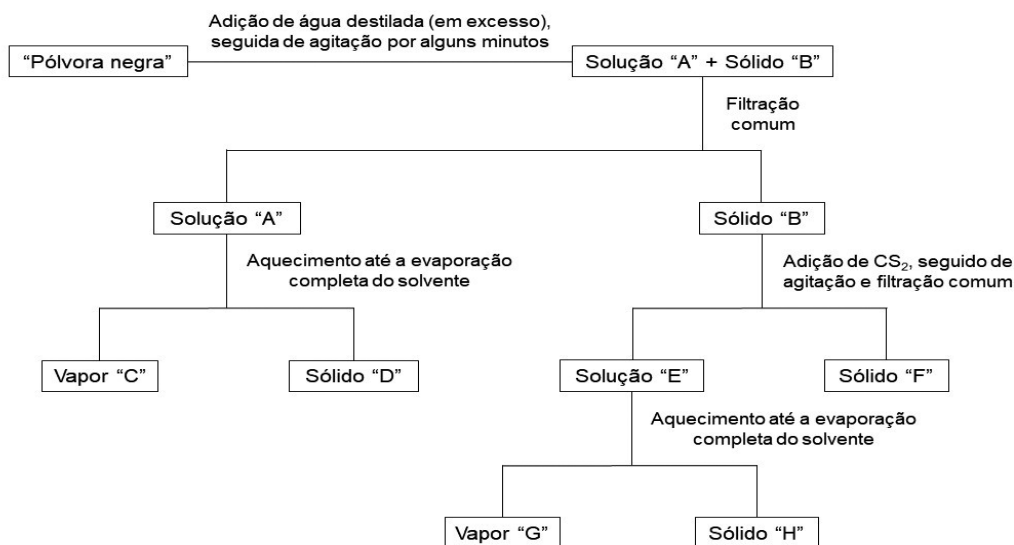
Adição de água destilada (em excesso), seguida de agitação por alguns minutos

"Pólvora negra"

Solução "A" + Sólido "B"

Filtração comum

Solução "A"

Sólido "B"

Aquecimento até a evaporação completa do solvente

Adição de $CS_2$, seguido de agitação e filtração comum

Vapor "C"

Sólido "D"

Solução "E"

Sólido "F"

Aquecimento até a evaporação completa do solvente

Vapor "G"

Sólido "H"